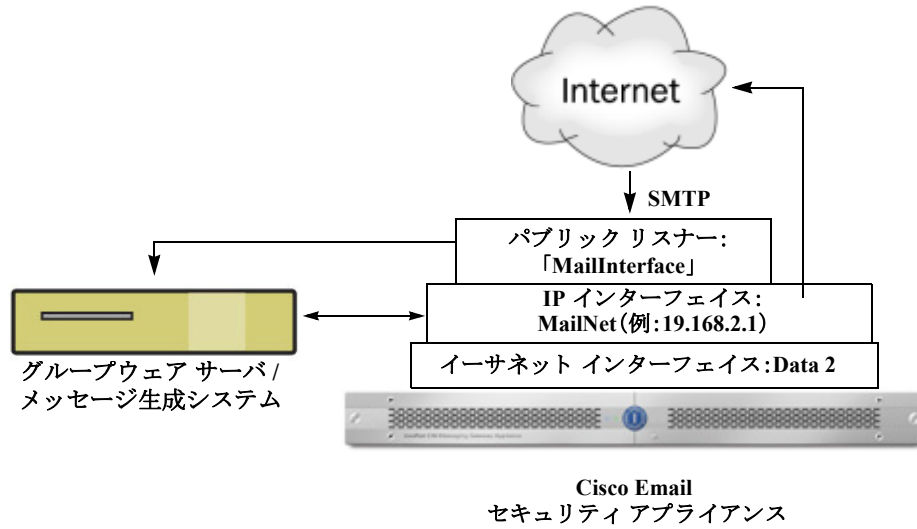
Internet

SMTP

パブリック リスナー:
「MailInterface」

IP インターフェイス:
MailNet(例:19.168.2.1)

イーサネット インターフェイス:Data 2

グループウェア サーバ /
メッセージ生成システム

Cisco Email
セキュリティ アプライアンス